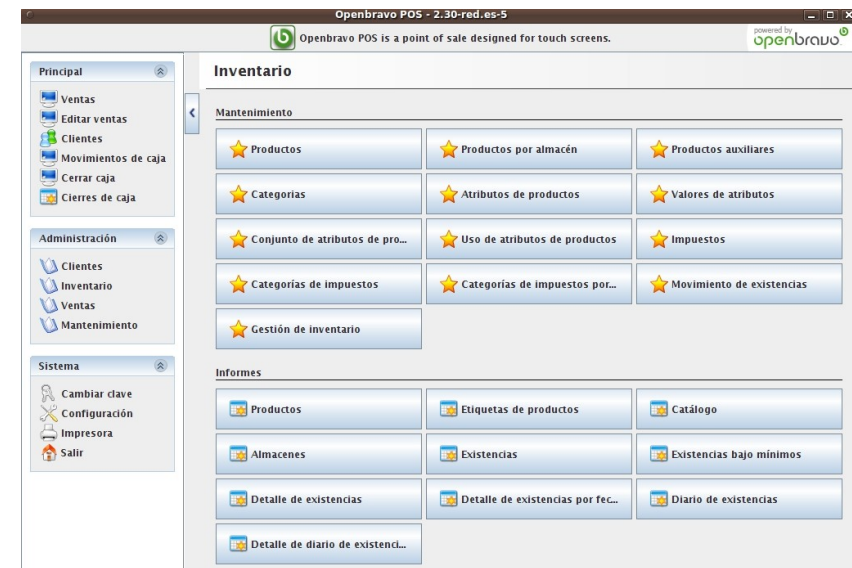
Openbravo POS - 2.30-red.es-5

Openbravo POS is a point of sale designed for touch screens.

powered by openbravo

Principal

Ventas
Editar ventas
Clientes
Movimientos de caja
Cerrar caja
Cierres de caja

Administración

Clientes
Inventario
Ventas
Mantenimiento

Sistema

Cambiar clave
Configuración
Impresora
Salir

Inventario

Mantenimiento

Productos
Productos por almacén
Productos auxiliares
Categorias
Atributos de productos
Valores de atributos
Conjunto de atributos de pro...
Uso de atributos de productos
Impuestos
Categorías de impuestos
Categorías de impuestos por...
Movimiento de existencias
Gestión de inventario

Informes

Productos
Etiquetas de productos
Catálogo
Almacenes
Existencias
Existencias bajo mínimos
Detalle de existencias
Detalle de existencias por fec...
Diario de existencias
Detalle de diario de existenci...